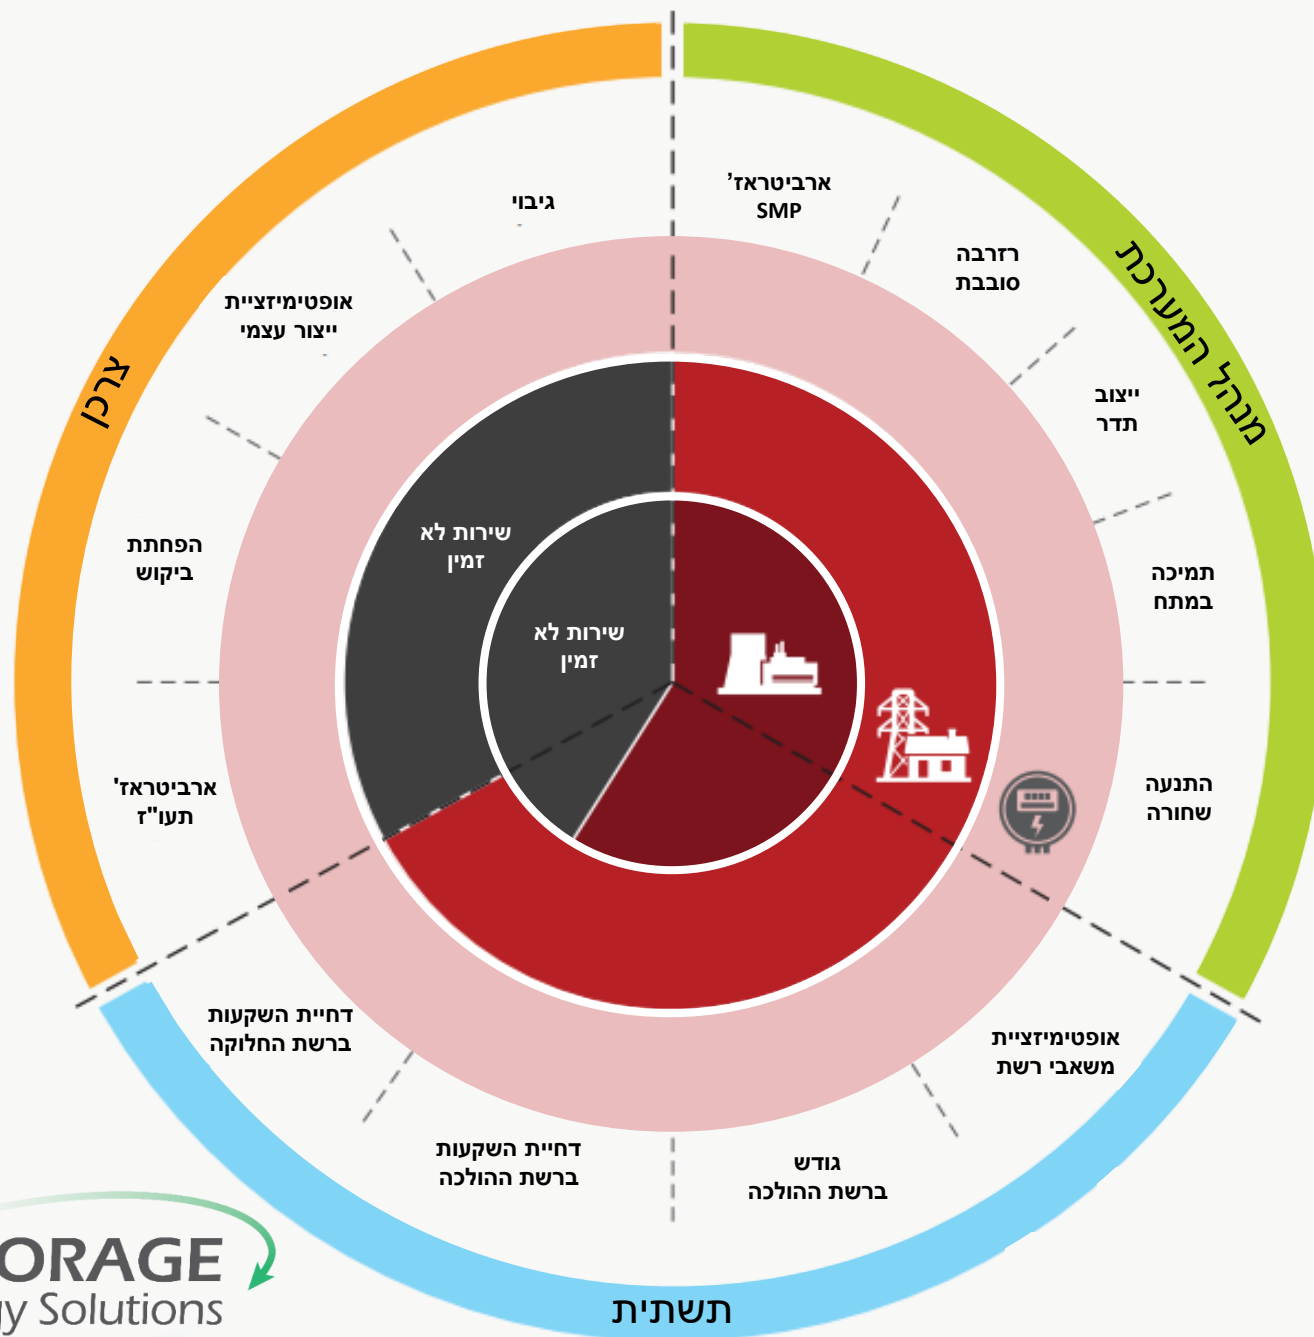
מנהל המערכת

ארביטראז' SMP

רזרבה סובבת

ייצוב תדר

תמיכה במתח

התנעה שחורה

צרכן

גיבוי

אופטימיזציית ייצור עצמי

הפחתת ביקוש

ארביטראז' תעו"ז

שירות לא זמין

שירות לא זמין

תשתית

אופטימיזציית משאבי רשת

גודש ברשת ההולכה

דחיית השקעות ברשת ההולכה

דחיית השקעות ברשת החלוקה

ORAGE
y Solutions